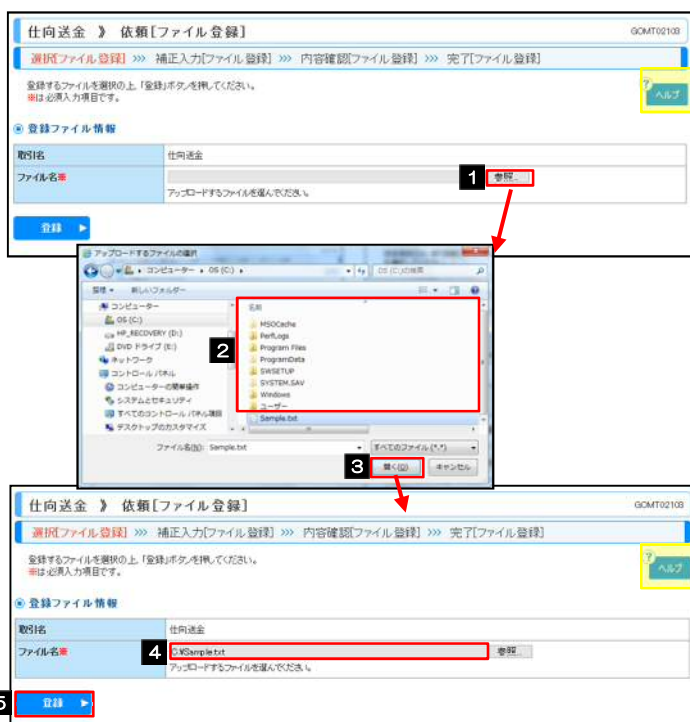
仕向送金 》 依頼[ファイル登録]

GOMT02103

選択[ファイル登録] »» 補正入力[ファイル登録] »» 内容確認[ファイル登録] »» 完了[ファイル登録]

登録するファイルを選択の上、「登録」ボタンを押してください。
※は必須入力項目です。

ヘルプ

登録ファイル情報

| 取引名 | 仕向送金 |
|---|---|
| ファイル名※ | 参照... アップロードするファイルを選んでください。 |

1

登録

アップロードするファイルの選択

コンピューター ▸ OS (C:) ▸

OS (C:)の検索

整理 ▾ 新しいフォルダー

コンピューター
OS (C:)
HP_RECOVERY (D:)
DVD ドライブ (E:)
ネットワーク
コントロール パネル
コンピューターの簡単操作
システムとセキュリティ
すべてのコントロール パネル項目
デスクトップのカスタマイズ

名前
MSOCache
PerfLogs
Program Files
ProgramData
SWSETUP
SYSTEM.SAV
Windows
ユーザー
Sample.txt

2

ファイル名(N): Sample.txt

すべてのファイル (*.*)

3

開く(O)

キャンセル

仕向送金 》 依頼[ファイル登録]

GOMT02103

選択[ファイル登録] »» 補正入力[ファイル登録] »» 内容確認[ファイル登録] »» 完了[ファイル登録]

登録するファイルを選択の上、「登録」ボタンを押してください。
※は必須入力項目です。

ヘルプ

登録ファイル情報

| 取引名 | 仕向送金 |
|---|---|
| ファイル名※ | C:¥Sample.txt 参照... アップロードするファイルを選んでください。 |

4

5

登録